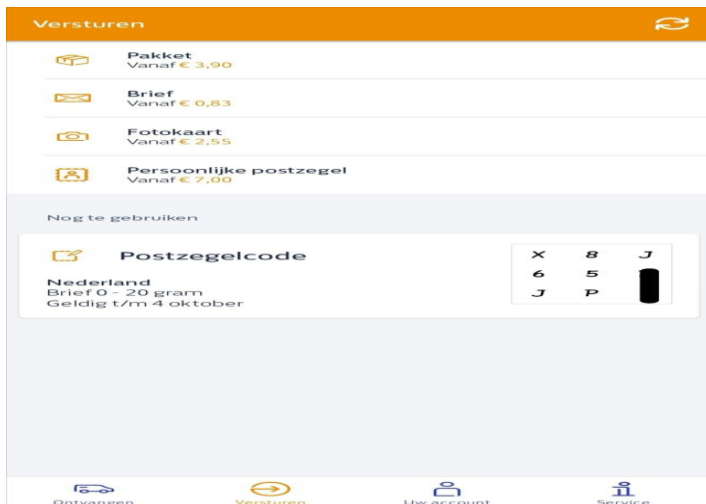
Versturen

Pakket
Vanaf € 3,90

Brief
Vanaf € 0,83

Fotokaart
Vanaf € 2,55

Persoonlijke postzegel
Vanaf € 7,00

Nog te gebruiken

Postzegelcode

Nederland
Brief 0 - 20 gram
Geldig t/m 4 oktober

X 8 J
6 5 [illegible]
J P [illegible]

Ontvangen
Versturen
Uw account
Service